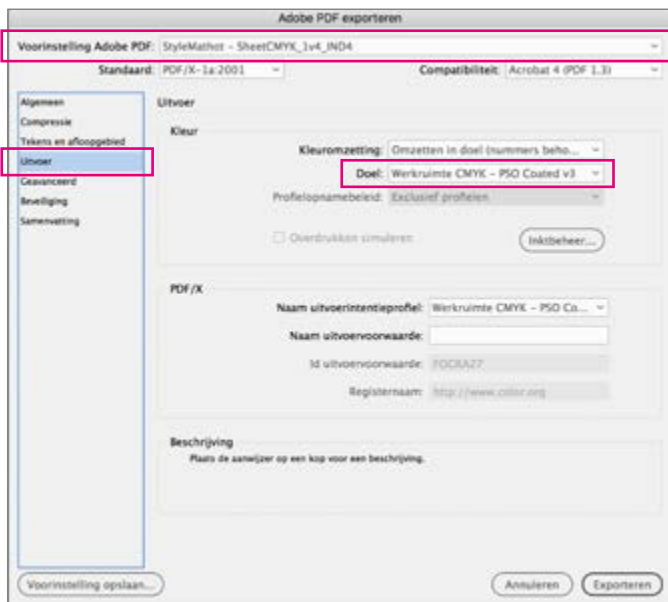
Adobe PDF exporteren

Voorinstelling Adobe PDF: StyleMathot - SheetCMYK_1v4_IND4

Standaard: PDF/X-1a:2001

Compatibiliteit: Acrobat 4 (PDF 1.3)

Algemeen
Compressie
Tekens en afloopgebied
Uitvoer
Geavanceerd
Beveiliging
Samenvatting

Uitvoer

Kleur

Kleuromzetting: Omzetten in doel (nummers beho...

Doel: Werkruimte CMYK - PSO Coated v3

Profielopnamebeleid: Exclusief profielen

Overdrukken simuleren

Inktbeheer...

PDF/X

Naam uitvoerintentieprofiel: Werkruimte CMYK - PSO Co...

Naam uitvoervoorwaarde:

Id uitvoervoorwaarde: FOGRA27

Registernaam: http://www.color.org

Beschrijving

Plaats de aanwijzer op een kop voor een beschrijving.

Voorinstelling opslaan...

Annuleren

Exporteren